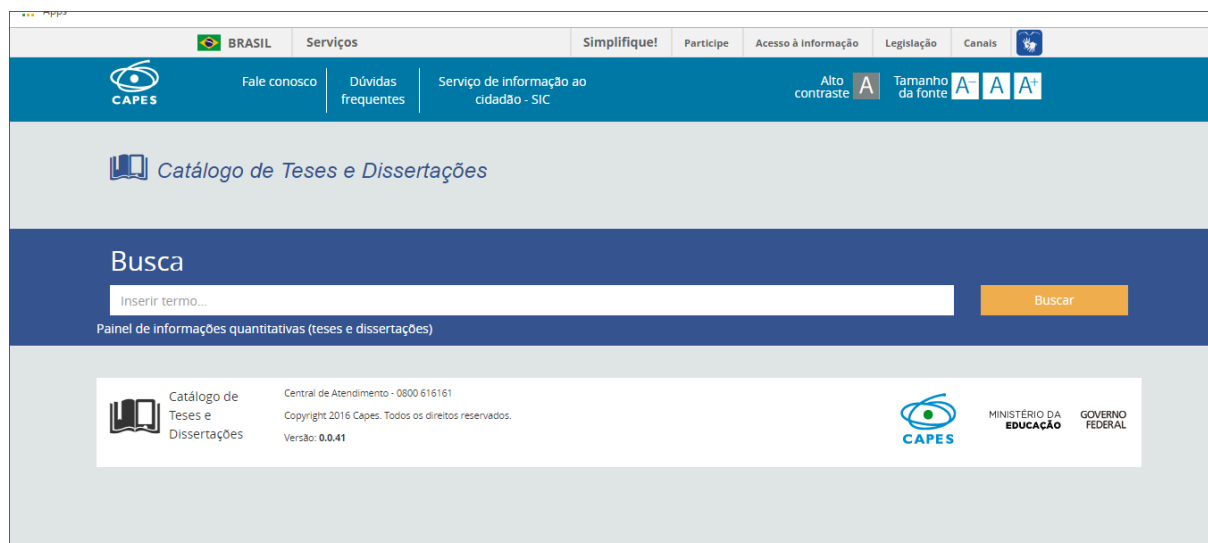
Apps

BRASIL Serviços Simplifique! Participe Acesso à informação Legislação Canais

CAPES Fale conosco Dúvidas frequentes Serviço de informação ao cidadão - SIC Alto contraste A Tamanho da fonte A⁻ A A⁺

Catálogo de Teses e Dissertações

Busca

Inserir termo...

Buscar

Painel de informações quantitativas (teses e dissertações)

Catálogo de Teses e Dissertações

Central de Atendimento - 0800 616161

Copyright 2016 Capes. Todos os direitos reservados.

Versão: 0.0.41

CAPES MINISTÉRIO DA EDUCAÇÃO GOVERNO FEDERAL